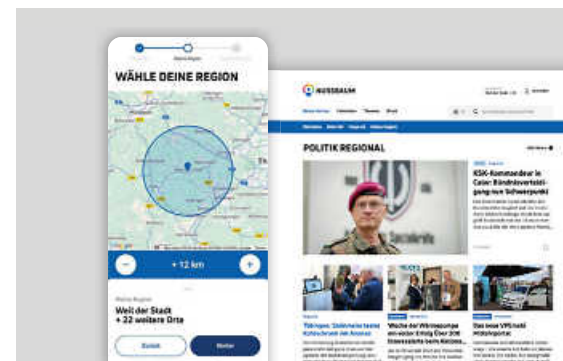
WÄHLE DEINE REGION

+ 12 km

Weil der Stadt
+ 32 weitere Orte

Zurück

Weiter

NUSSBAUM

POLITIK REGIONAL

KSK-Kommandeur in Calw: Bündnisverteidigung nun Schwerpunkt

Tübingen: Unbekannte beklebt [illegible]

Woche der Wärmepumpe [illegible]

Das neue VfB hat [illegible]